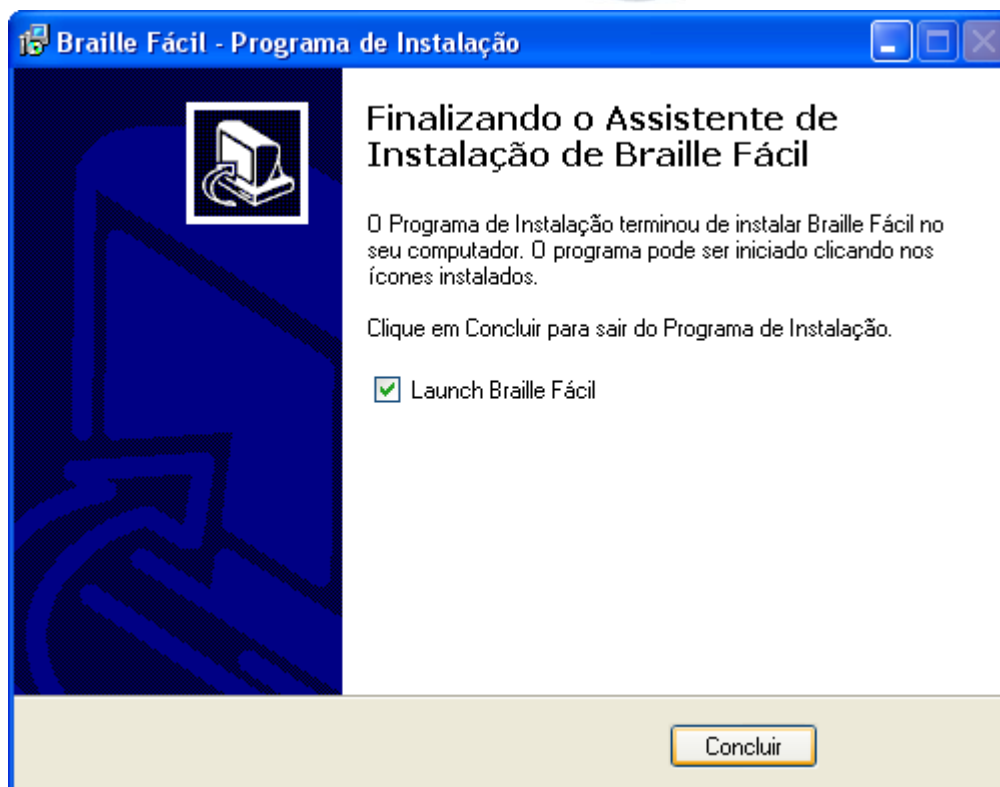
Braille Fácil - Programa de Instalação

Finalizando o Assistente de Instalação de Braille Fácil

O Programa de Instalação terminou de instalar Braille Fácil no seu computador. O programa pode ser iniciado clicando nos ícones instalados.

Clique em Concluir para sair do Programa de Instalação.

Launch Braille Fácil

Concluir